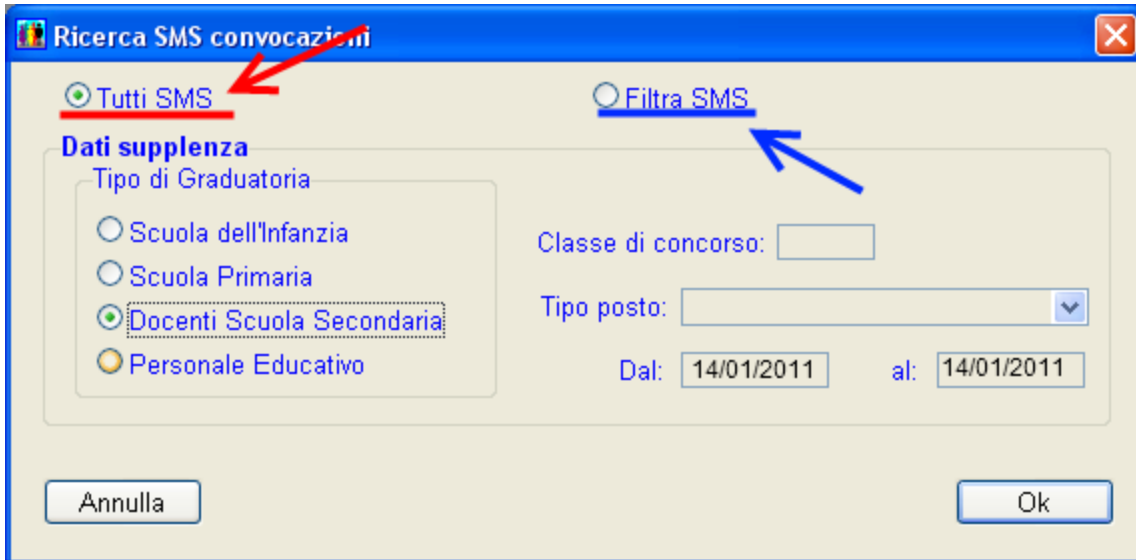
Ricerca SMS convocazioni

Tutti SMS

Filtra SMS

Dati supplenza

Tipo di Graduatoria

Scuola dell'Infanzia

Scuola Primaria

Docenti Scuola Secondaria

Personale Educativo

Classe di concorso:

Tipo posto:

Dal: 14/01/2011 al: 14/01/2011

Annulla

Ok